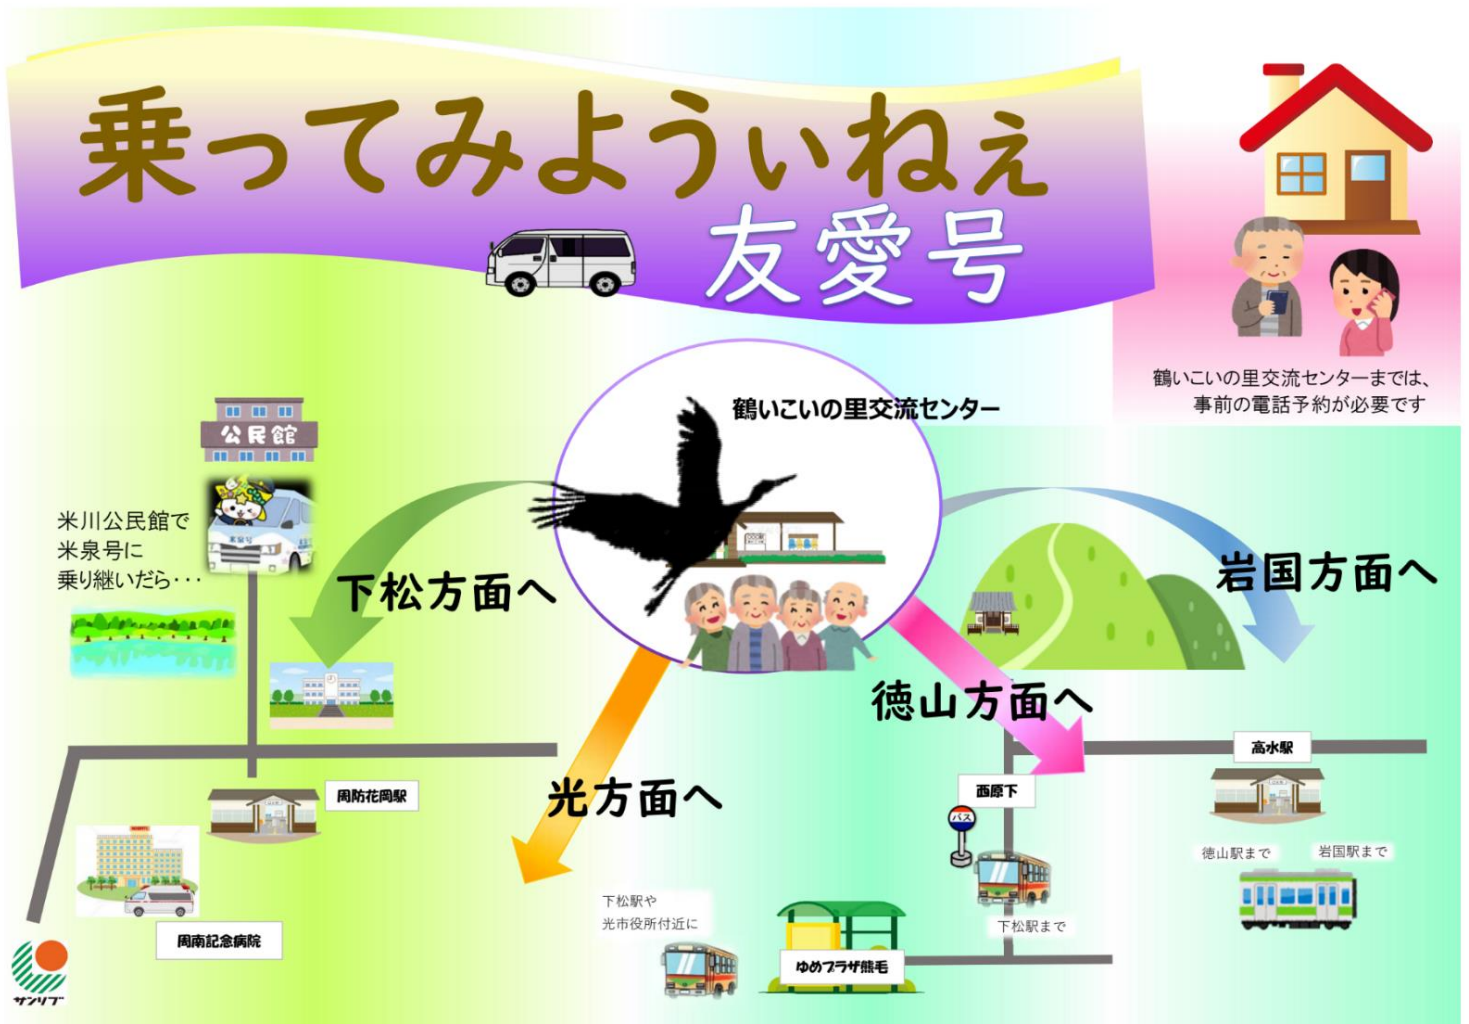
乗ってみようぃねぇ

友愛号

鶴いこいの里交流センターまでは、事前の電話予約が必要です

鶴いこいの里交流センター

公民館

米川公民館で米泉号に乗り継いだら・・・

米泉号

下松方面へ

岩国方面へ

徳山方面へ

光方面へ

周防花岡駅

周南記念病院

下松駅や光市役所付近に

ゆめプラザ熊毛

西原下

バス

下松駅まで

高水駅

徳山駅まで

岩国駅まで

サンリブ